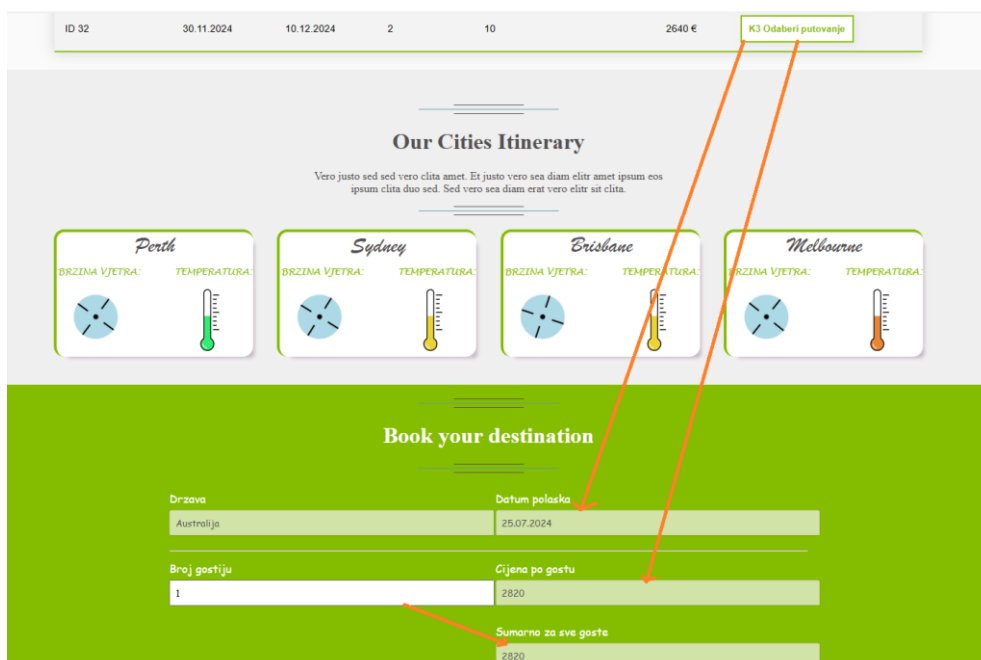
| ID 32 | 30.11.2024 | 10.12.2024 | 2 | 10 | 2640 € | K3 Odaberi putovanje |
|---|---|---|---|---|---|---|

Our Cities Itinerary

Vero justo sed sed vero clita amet. Et justo vero sea diam elitr amet ipsum eos ipsum clita duo sed. Sed vero sea diam erat vero elitr sit clita.

Perth
BRZINA VJETRA: TEMPERATURA:

Sydney
BRZINA VJETRA: TEMPERATURA:

Brisbane
BRZINA VJETRA: TEMPERATURA:

Melbourne
BRZINA VJETRA: TEMPERATURA:

Book your destination

Drzava
Australija

Datum polaska
25.07.2024

Broj gostiju
1

Cijena po gostu
2820

Sumarno za sve goste
2820